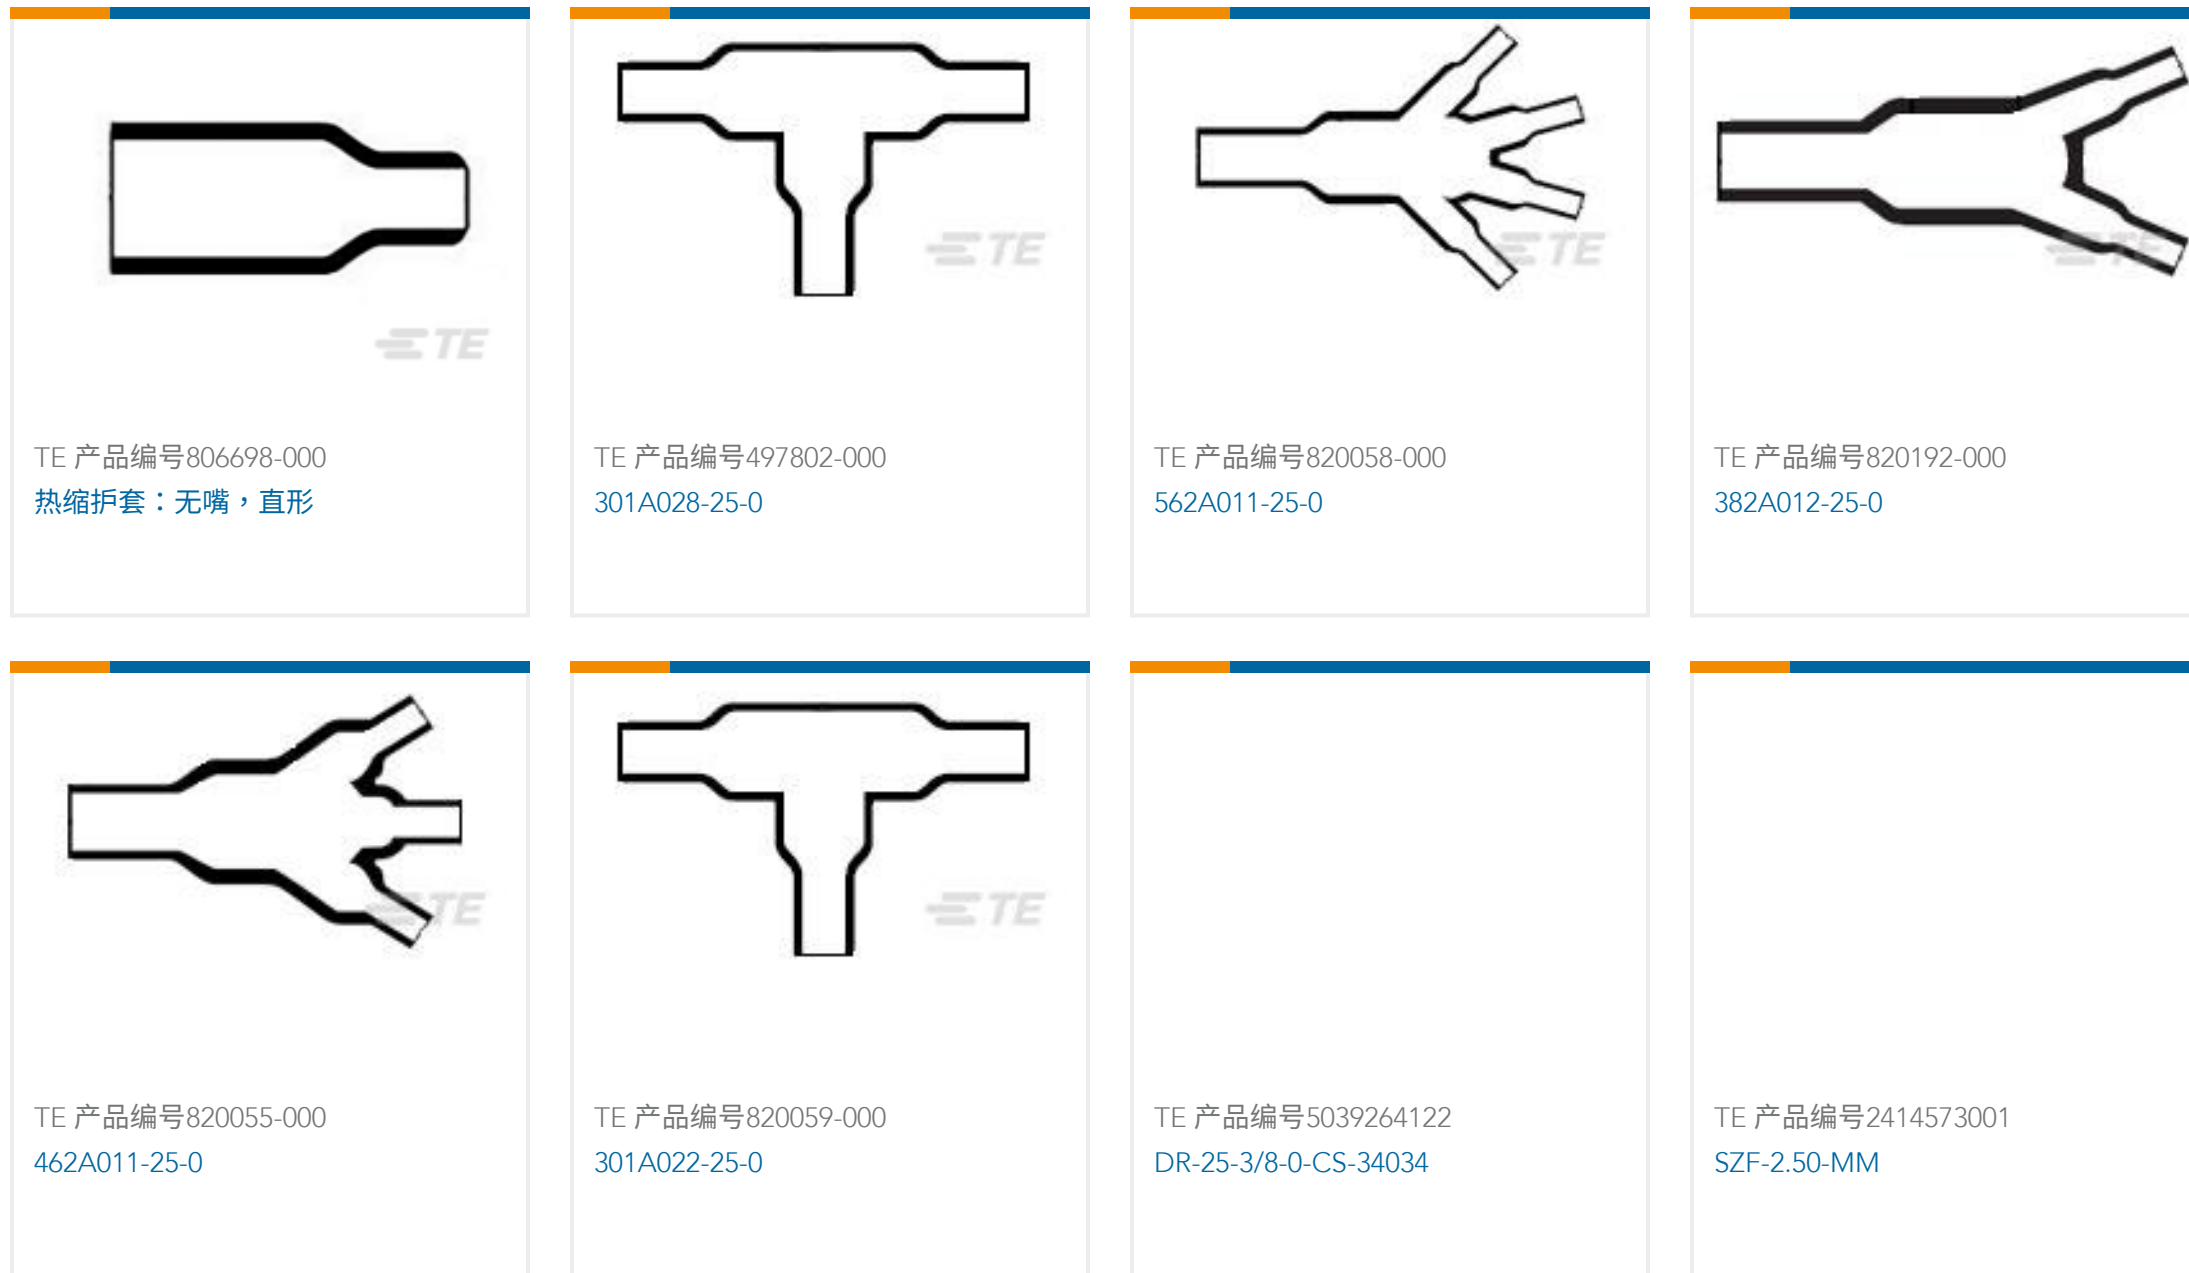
TE

TE 产品编号806698-000
热缩护套：无嘴，直形

TE

TE 产品编号497802-000
301A028-25-0

TE

TE 产品编号820058-000
562A011-25-0

TE

TE 产品编号820192-000
382A012-25-0

TE

TE 产品编号820055-000
462A011-25-0

TE

TE 产品编号820059-000
301A022-25-0

TE 产品编号5039264122
DR-25-3/8-0-CS-34034

TE 产品编号2414573001
SZF-2.50-MM